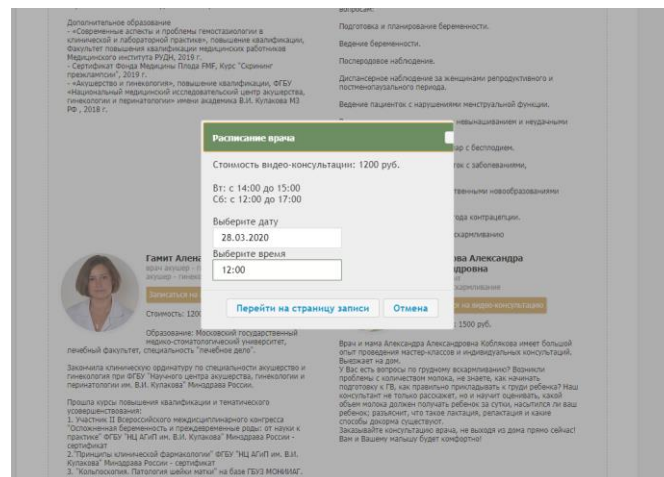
Дополнительное образование
- «Современные аспекты и проблемы гемостазиологии в клинической и лабораторной практике», повышение квалификации, Факультет повышения квалификации медицинских работников Медицинского института РУДН, 2019 г.
- Сертификат Фонда Медицины Плода FMF, Курс "Скрининг преэклампсии", 2019 г.
- «Акушерство и гинекология», повышение квалификации, ФГБУ «Национальный медицинский исследовательский центр акушерства, гинекологии и перинатологии имени академика В.И. Кулакова МЗ РФ , 2018 г.

вопросам.

Подготовка и планирование беременности.

Ведение беременности.

Послеродовое наблюдение.

Дистансерное наблюдение за женщинами репродуктивного и постменопаузального периода.

Ведение пациенток с нарушениями менструальной функции.

Расписание врача

Стоимость видео-консультации: 1200 руб.

Вт: с 14:00 до 15:00
Сб: с 12:00 до 17:00

Выберите дату
28.03.2020
Выберите время
12:00

Перейти на страницу записи
Отмена

Гамит Алена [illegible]
врач акушер - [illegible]
Записаться на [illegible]
Стоимость: 1200 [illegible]

Образование: Московский государственный медико-стоматологический университет, лечебный факультет, специальность "лечебное дело".

Закончила клиническую ординатуру по специальности акушерство и гинекология при ФГБУ "Научного центра акушерства, гинекологии и перинатологии им. В.И. Кулакова" Минздрава России.

Прошла курсы повышения квалификации и тематического усовершенствования:
1. Участник II Всероссийского междисциплинарного конгресса "Осложненная беременность и преждевременные роды: от науки к практике" ФГБУ "НЦ АГиП им. В.И. Кулакова" Минздрава России - сертификат
2. "Принципы клинической фармакологии" ФГБУ "НЦ АГиП им. В.И. Кулакова" Минздрава России - сертификат
3. "Кольпоскопия. Патология шейки матки" на базе ГБУЗ МОНИИАГ.

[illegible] невынашиванием и неудачными
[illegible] ар с бесплодием.
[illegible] ток с заболеваниями,
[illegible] твенными «новообразованиями
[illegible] рода контрацепции.
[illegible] скармливанию

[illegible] ова Александра
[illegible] дровна
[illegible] скармливанию
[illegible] я на видео-консультацию
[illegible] 1500 руб.

Врач и мама Александра Александровна Коблякова имеет большой опыт проведения мастер-классов и индивидуальных консультаций. Выезжает на дом.
У Вас есть вопросы по грудному вскармливанию? Возникли проблемы с количеством молока, не знаете, как начинать подготовку к ГВ, как правильно прикладывать к груди ребенка? Наш консультант не только расскажет, но и научит оценивать, какой объем молока должен получать ребенок за сутки, насытился ли ваш ребенок; разъяснит, что такое лактация, релактация и какие способы докорма существуют.
Заказывайте консультацию врача, не выходя из дома прямо сейчас! Вам и Вашему малышу будет комфортно!